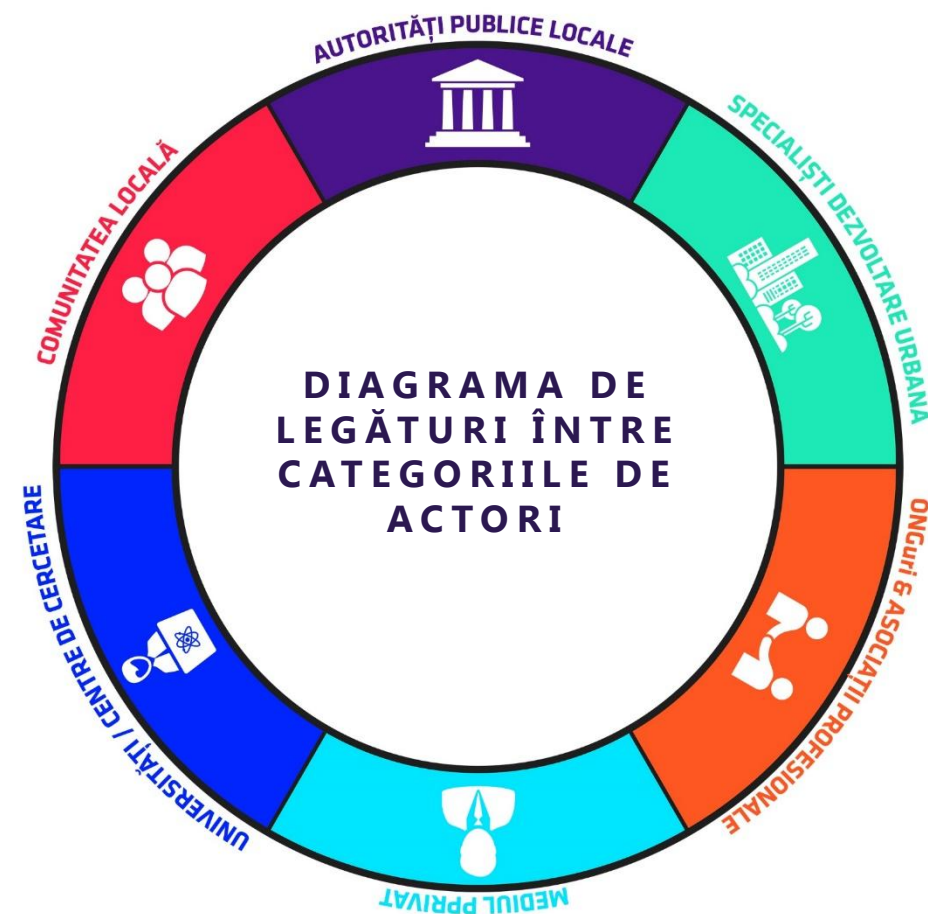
AUTORITĂȚI PUBLICE LOCALE

SPECIALIȘTI DEZVOLTARE URBANA

ONGuri & ASOCIAȚII PROFESIONALE

MEDIUL PRIVAT

UNIVERSITĂȚI / CENTRE DE CERCETARE

COMUNITATEA LOCALĂ

DIAGRAMA DE LEGĂTURI ÎNTRE CATEGORIILE DE ACTORI